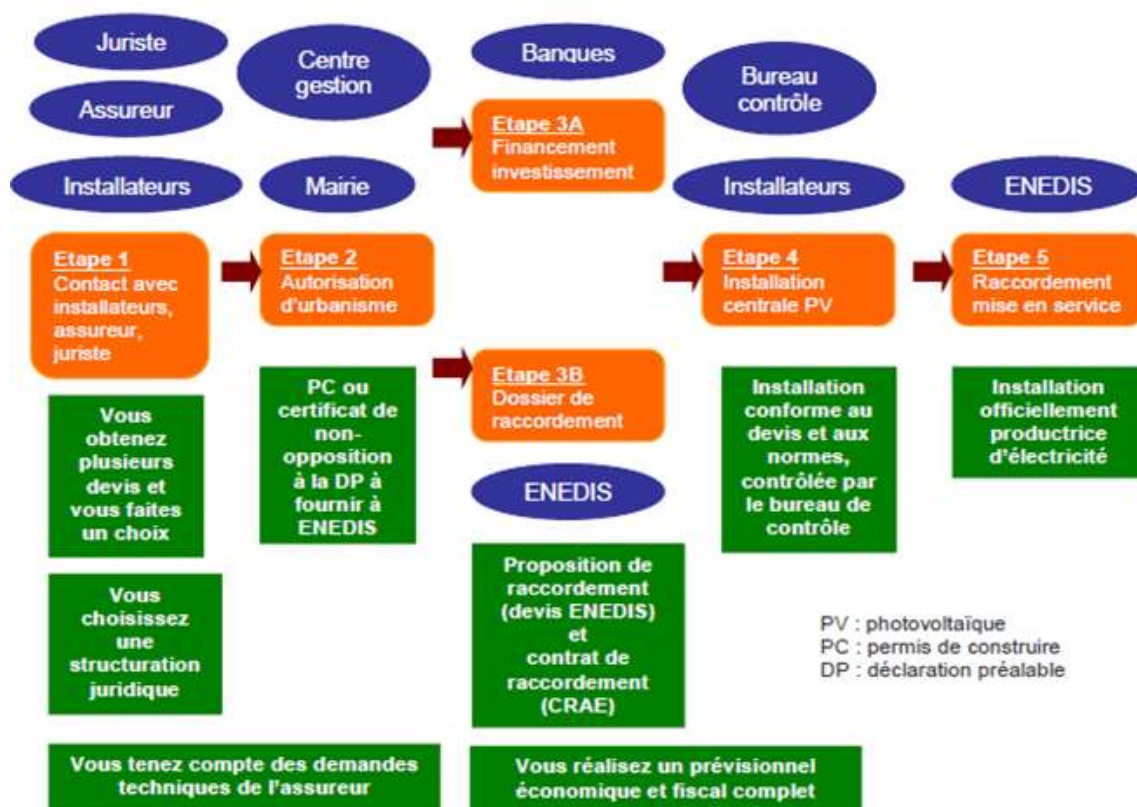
Juriste

Assureur

Installateurs

Centre gestion

Mairie

Banques

Etape 3A
Financement investissement

Bureau contrôle

Installateurs

ENEDIS

Etape 1
Contact avec installateurs, assureur, juriste

Etape 2
Autorisation d'urbanisme

Etape 4
Installation centrale PV

Etape 5
Raccordement mise en service

Vous obtenez plusieurs devis et vous faites un choix

PC ou certificat de non-opposition à la DP à fournir à ENEDIS

Etape 3B
Dossier de raccordement

ENEDIS

Installation conforme au devis et aux normes, contrôlée par le bureau de contrôle

Installation officiellement productrice d'électricité

Vous choisissez une structuration juridique

Proposition de raccordement (devis ENEDIS) et contrat de raccordement (CRAE)

PV : photovoltaïque
PC : permis de construire
DP : déclaration préalable

Vous tenez compte des demandes techniques de l'assureur

Vous réalisez un prévisionnel économique et fiscal complet